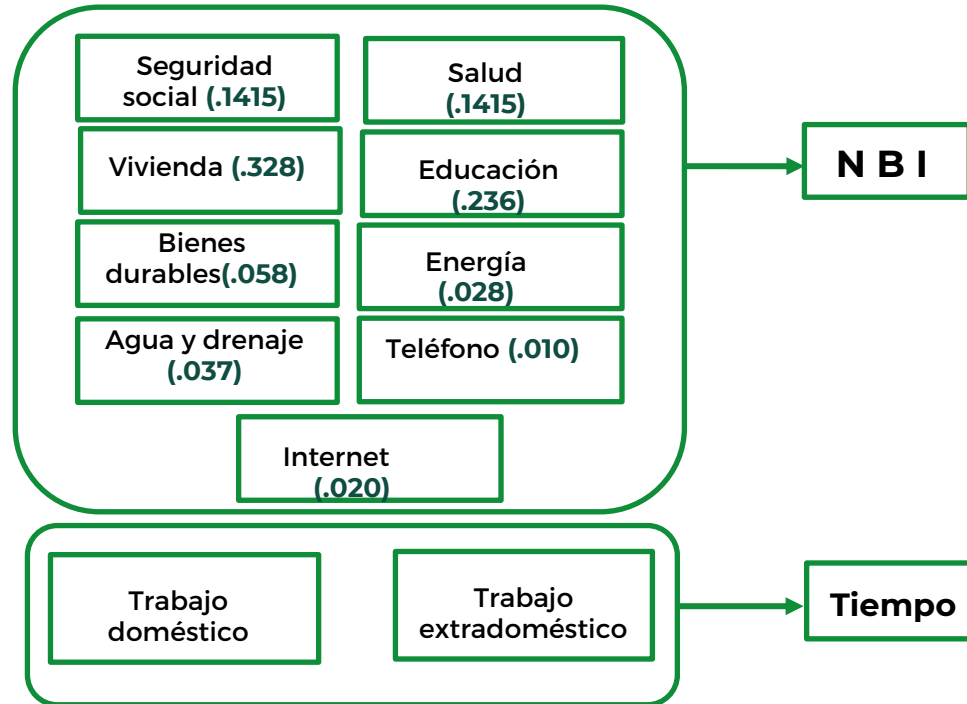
Seguridad social (.1415)

Salud (.1415)

Vivienda (.328)

Educación (.236)

Bienes durables(.058)

Energía (.028)

Agua y drenaje (.037)

Teléfono (.010)

Internet (.020)

N B I

Trabajo doméstico

Trabajo extradoméstico

Tiempo